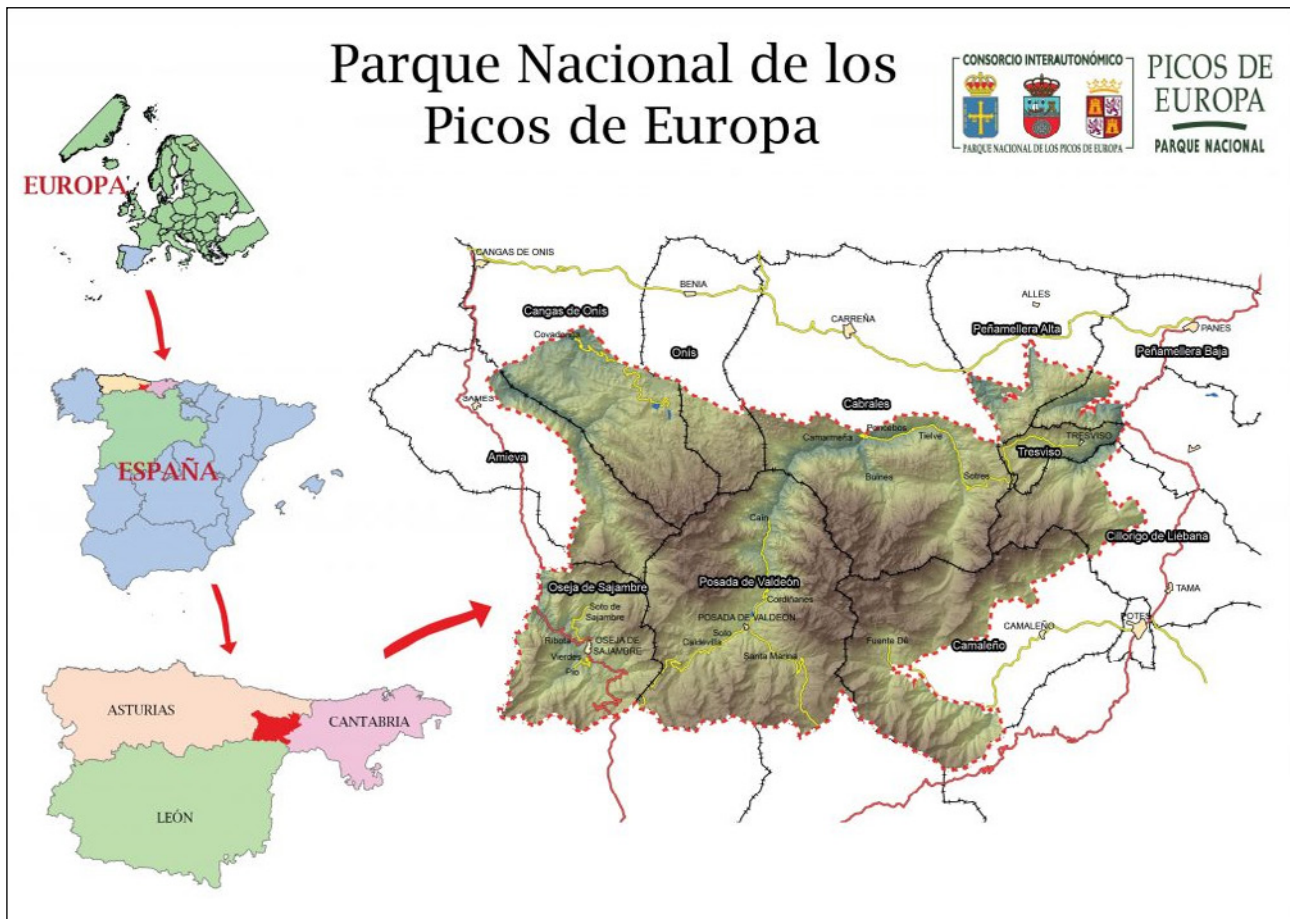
Parque Nacional de los Picos de Europa

CONSORCIO INTERAUTONÓMICO
PARQUE NACIONAL DE LOS PICOS DE EUROPA

PICOS DE EUROPA
PARQUE NACIONAL

EUROPA

ESPAÑA

ASTURIAS
CANTABRIA
LEÓN

CANGAS DE ONIS
BENIA
ALLES
PANES
CARREÑA
Cangas de Onis
Covadonga
Onis
Peñamellera Alta
Peñamellera Baja
SAMES
Cabrales
Poncebos
Camarmeña
Tielve
TRESVISO
Tresviso
Amieva
Bulnes
Sotres
Caín
Cillorigo de Liébana
Oseja de Sajambre
Posada de Valdeón
Cordiñanes
TAMA
Soto de Sajambre
POSADA DE VALDEÓN
CAMALEÑO
POTES
Ribota
OSEJA DE SAJAMBRE
Caldevilla
Soto
Fuente Dé
Camaleño
Vierdes
Pio
Santa Marina